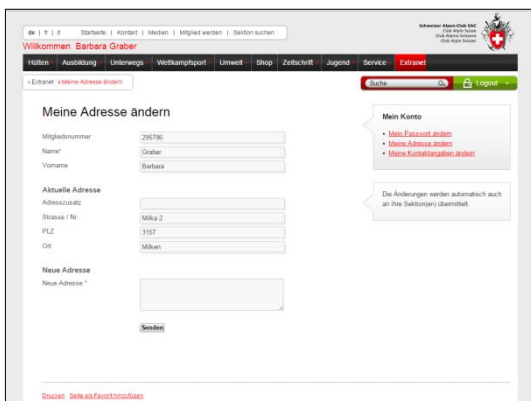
de | fr | it    Startseite | Kontakt | Medien | Mitglied werden | Sektion suchen

Willkommen Barbara Graber

Schweizer Alpen-Club SAC
Club Alpin Suisse
Club Alpino Svizzero
Club Alpin Svizzer

Hütten | Ausbildung | Unterwegs | Wettkampfsport | Umwelt | Shop | Zeitschrift | Jugend | Service | Extranet

» Extranet » Meine Adresse ändern

Suche

Logout

Meine Adresse ändern

Mitgliedsnummer | 295786
Name* | Graber
Vorname | Barbara

Aktuelle Adresse

Adresszusatz |
Strasse / Nr | Milka 2
PLZ | 3157
Ort | Milken

Neue Adresse

Neue Adresse *

Senden

Mein Konto

• Mein Passwort ändern
• Meine Adresse ändern
• Meine Kontaktangaben ändern

Die Änderungen werden automatisch auch an Ihre Sektion(en) übermittelt.

Drucken   Seite als Favorit hinzufügen